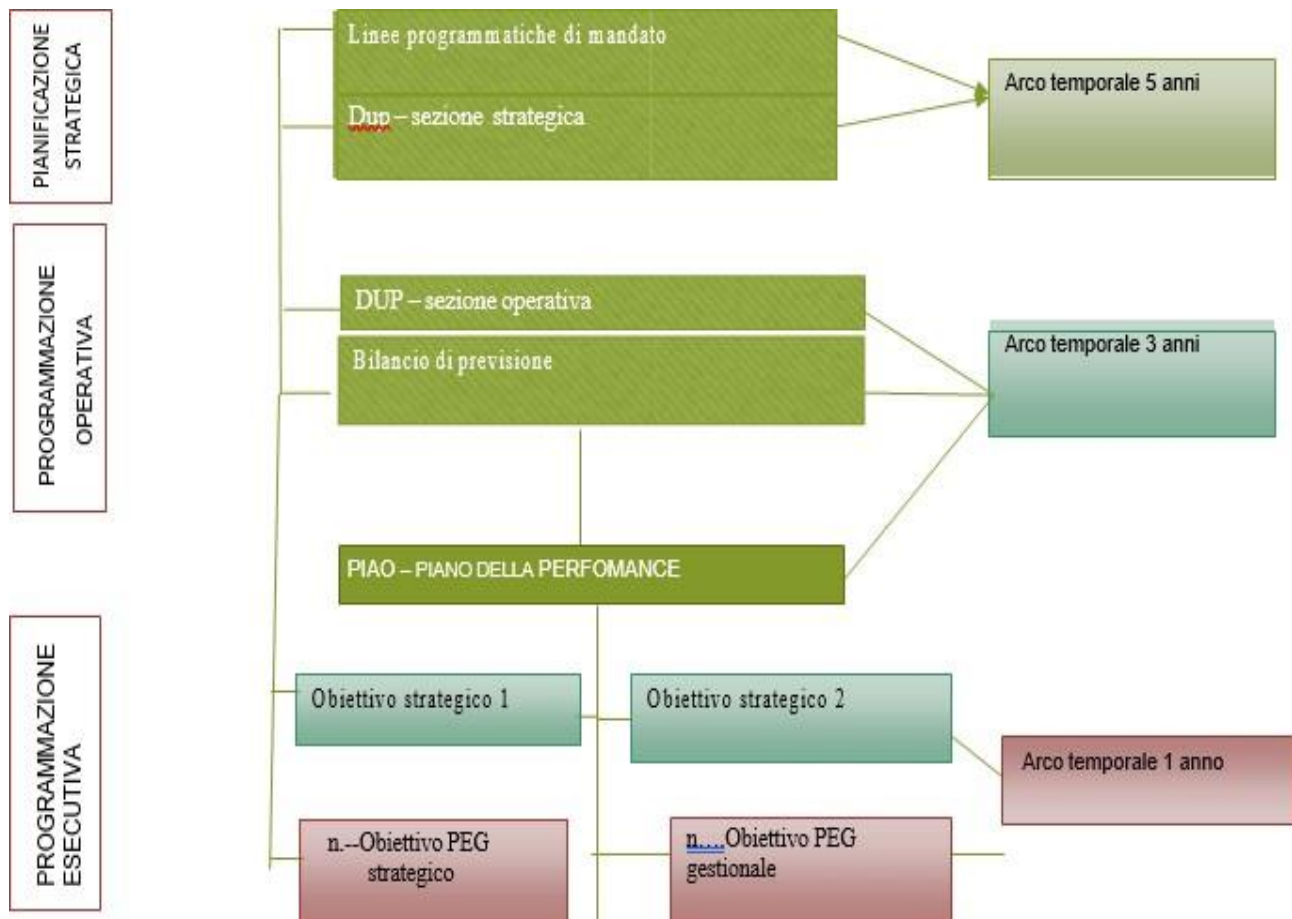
PIANIFICAZIONE STRATEGICA

Linee programmatiche di mandato

Dup – sezione strategica

Arco temporale 5 anni

PROGRAMMAZIONE OPERATIVA

DUP – sezione operativa

Bilancio di previsione

Arco temporale 3 anni

PIAO – PIANO DELLA PERFOMANCE

PROGRAMMAZIONE ESECUTIVA

Obiettivo strategico 1

Obiettivo strategico 2

Arco temporale 1 anno

n.--Obiettivo PEG strategico

n.....Obiettivo PEG gestionale